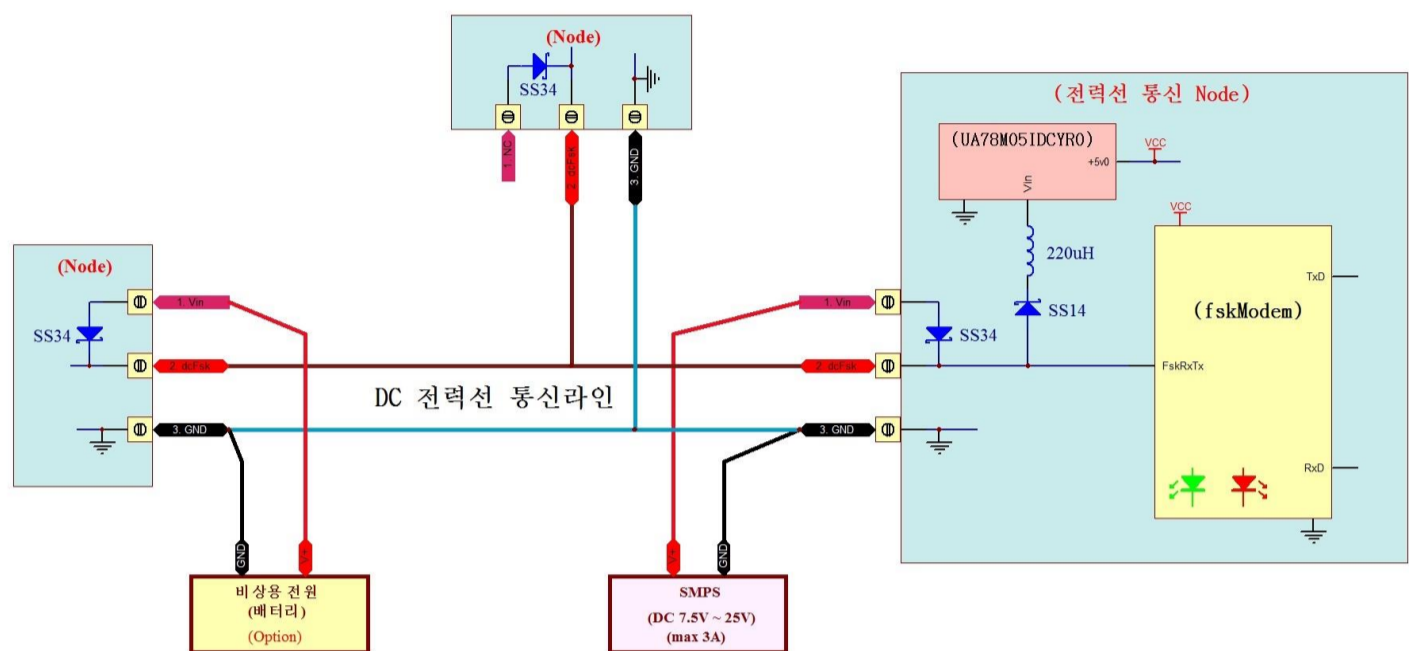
(Node)
SS34
1. NC
2. dcFsk
3. GND

(전력선 통신 Node)
(UA78M05IDCYR0)
+5v0
VCC
Vin
220uH
SS14
VCC
TxD
(fskModem)
FskRxTx
RxD
1. Vin
SS34
2. dcFsk
3. GND

(Node)
SS34
1. Vin
2. dcFsk
3. GND

DC 전력선 통신라인

GND
+
비상용 전원
(배터리)
(Option)

+
GND
SMPS
(DC 7.5V ~ 25V)
(max 3A)